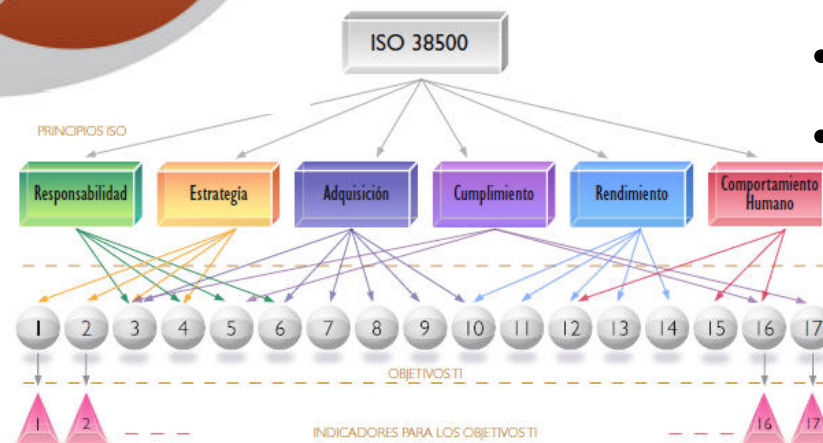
ISO 38500

PRINCIPIOS ISO

Responsabilidad

Estrategia

Adquisición

Cumplimiento

Rendimiento

Comportamiento Humano

1 2 3 4 5 6 7 8 9 10 11 12 13 14 15 16 17

OBJETIVOS TI

1 2 16 17

INDICADORES PARA LOS OBJETIVOS TI